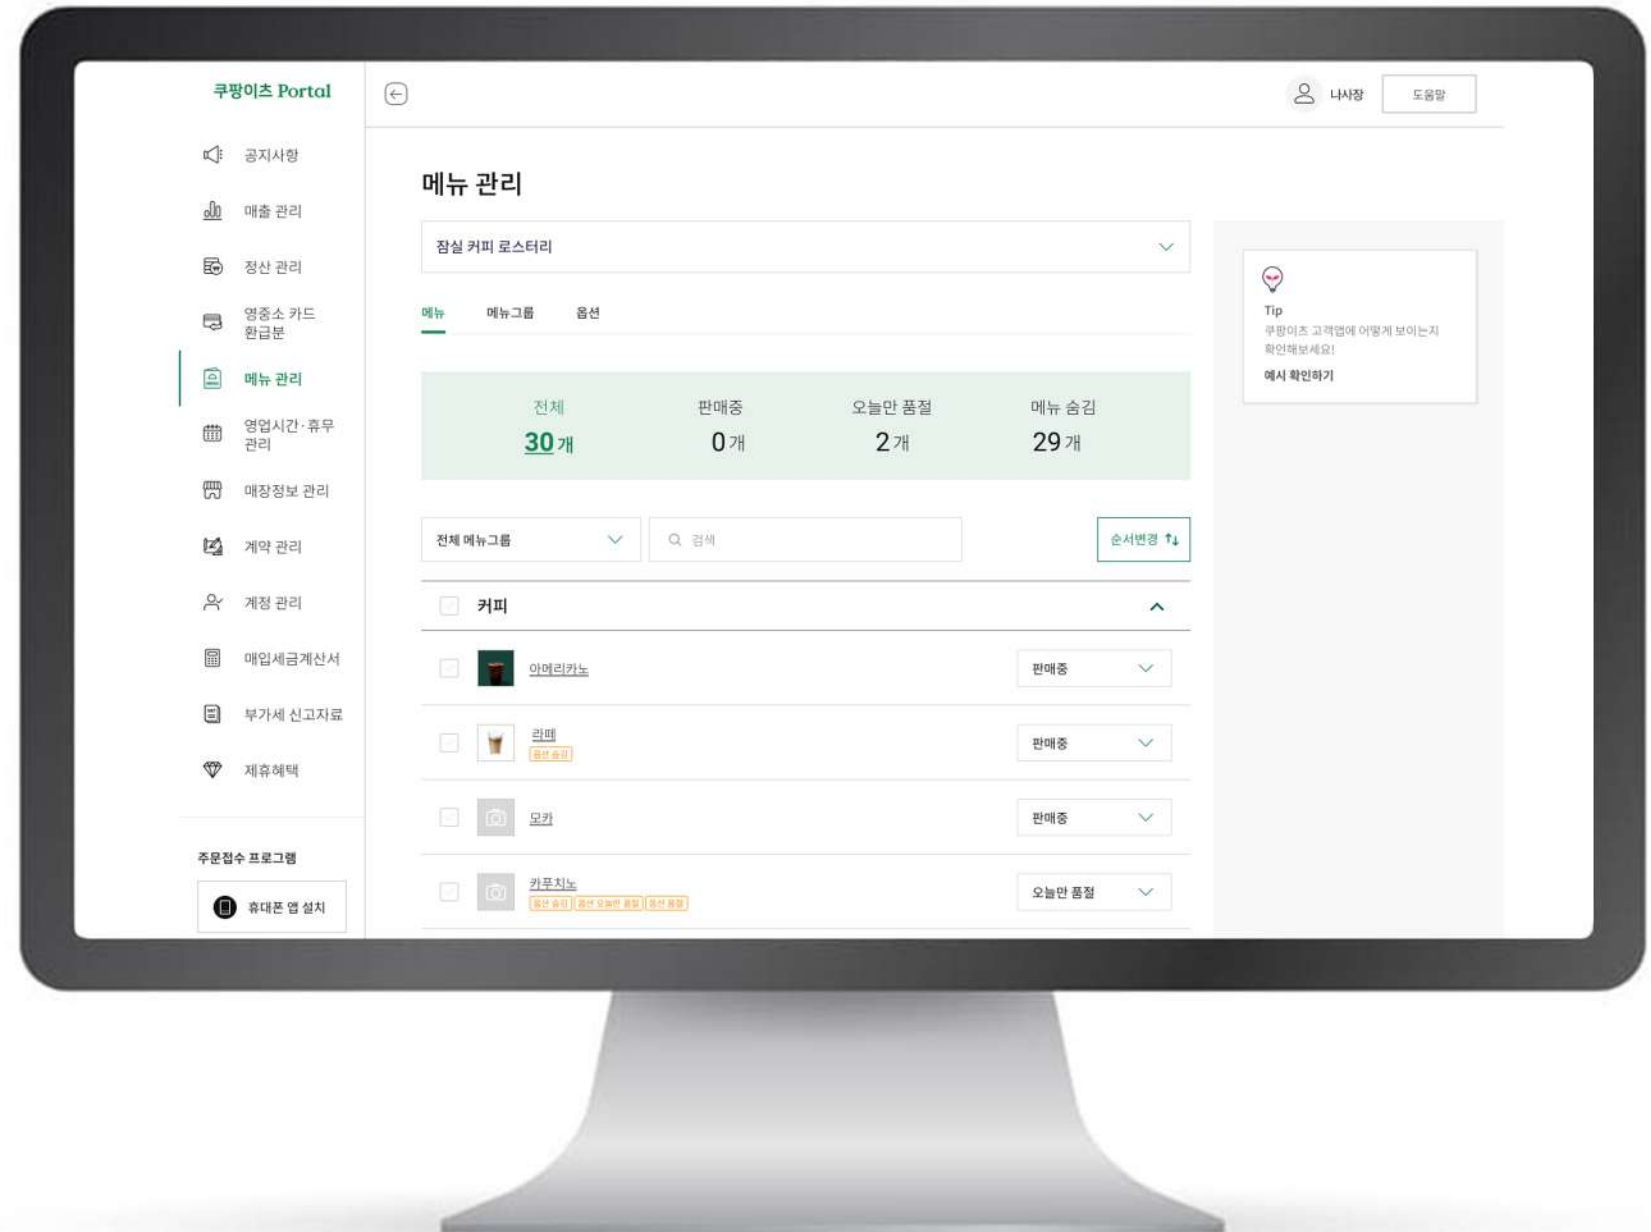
쿠팡이츠 Portal

공지사항
매출 관리
정산 관리
영중소 카드 환급분
메뉴 관리
영업시간·휴무 관리
매장정보 관리
계약 관리
계정 관리
매입세금계산서
부가세 신고자료
제휴혜택

주문접수 프로그램
휴대폰 앱 설치

나사장
도움말

메뉴 관리

잠실 커피 로스터리

메뉴 메뉴그룹 옵션

| 전체 | 판매중 | 오늘만 품절 | 메뉴 숨김 |
|---|---|---|---|
| 30개 | 0개 | 2개 | 29개 |

전체 메뉴그룹
검색
순서변경

커피

아메리카노 판매중
라떼 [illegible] 판매중
모카 판매중
카푸치노 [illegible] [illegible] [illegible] 오늘만 품절

Tip
쿠팡이츠 고객앱에 어떻게 보이는지 확인해보세요!
예시 확인하기